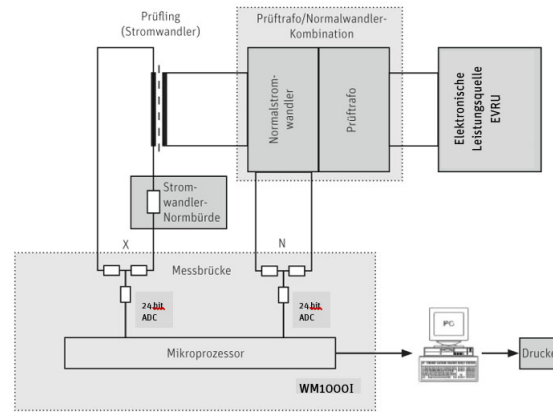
Prüfling
(Stromwandler)

Prüftrafo/Normalwandler-
Kombination

Normalstrom-
wandler

Prüftrafo

Elektronische
Leistungsquelle
EVRU

Strom-
wandler-
Normbürde

X

N

Messbrücke

24 bit
ADC

24 bit
ADC

Mikroprozessor

PC

Drucke

WM1000I